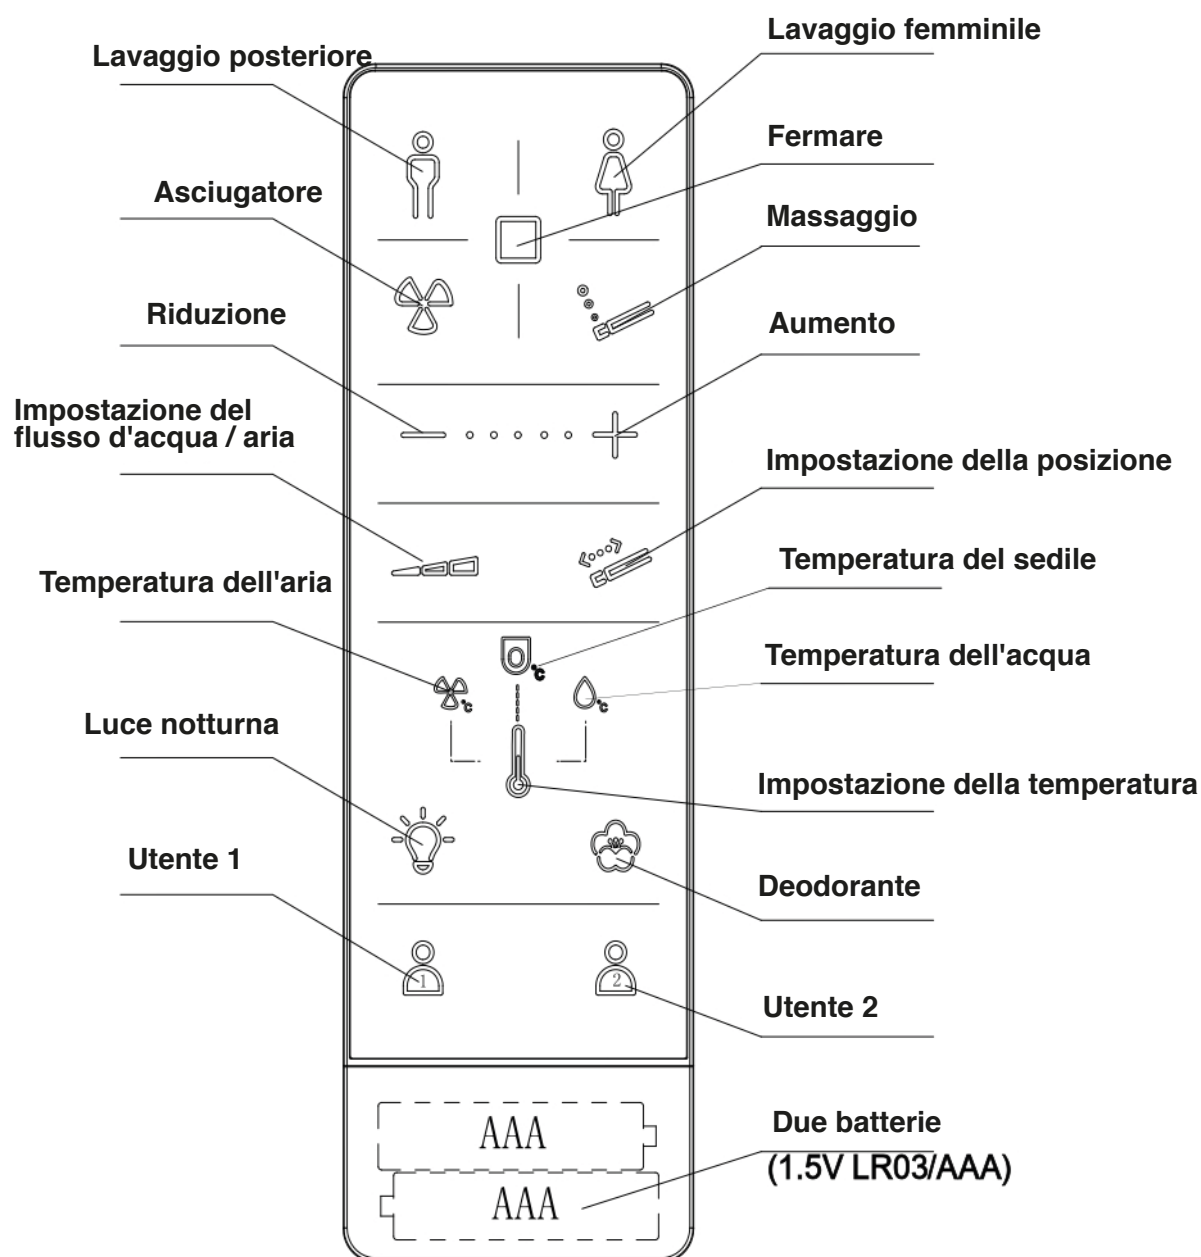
Lavaggio posteriore

Lavaggio femminile

Fermare

Asciugatore

Massaggio

Riduzione

Aumento

Impostazione del flusso d'acqua / aria

Impostazione della posizione

Temperatura del sedile

Temperatura dell'aria

Temperatura dell'acqua

Luce notturna

Impostazione della temperatura

Utente 1

Deodorante

1

2

Utente 2

AAA

AAA

Due batterie (1.5V LR03/AAA)